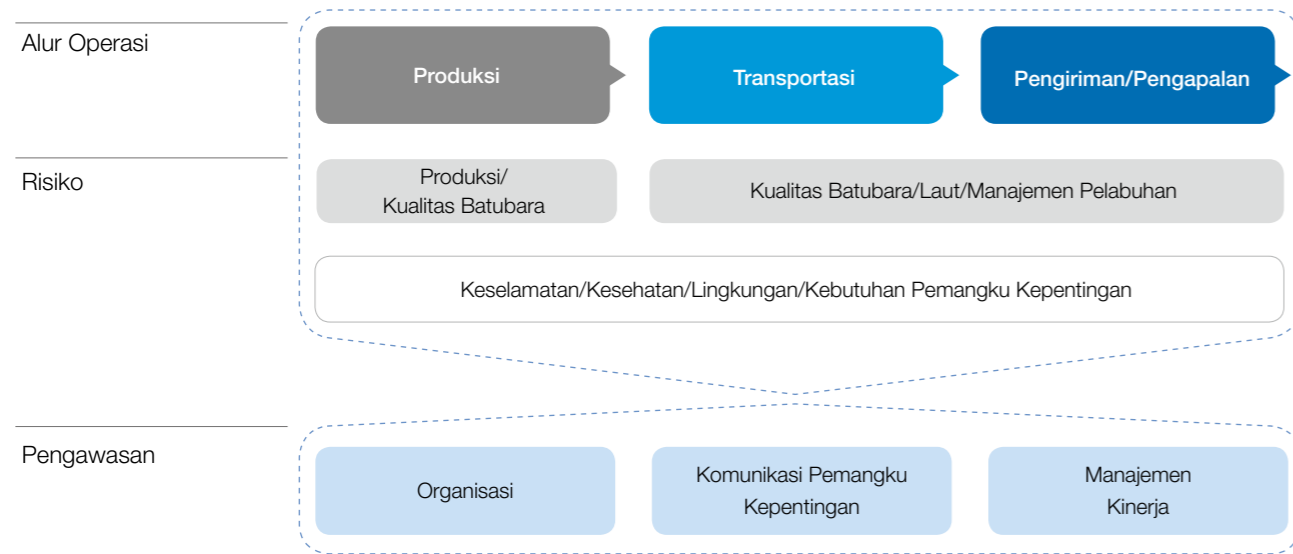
Alur Operasi

Produksi

Transportasi

Pengiriman/Pengapalan

Risiko

Produksi/
Kualitas Batubara

Kualitas Batubara/Laut/Manajemen Pelabuhan

Keselamatan/Kesehatan/Lingkungan/Kebutuhan Pemangku Kepentingan

Pengawasan

Organisasi

Komunikasi Pemangku Kepentingan

Manajemen Kinerja